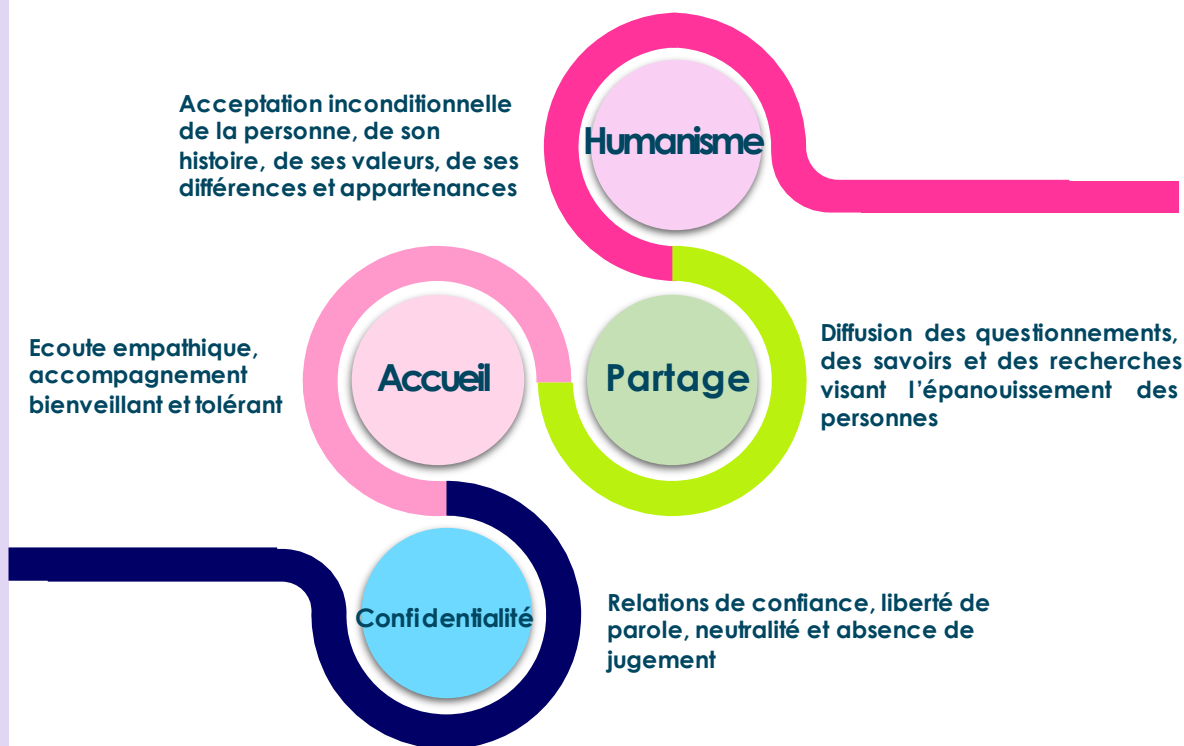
Acceptation inconditionnelle de la personne, de son histoire, de ses valeurs, de ses différences et appartenances

Humanisme

Ecoute empathique, accompagnement bienveillant et tolérant

Accueil

Partage

Diffusion des questionnements, des savoirs et des recherches visant l'épanouissement des personnes

Confidentialité

Relations de confiance, liberté de parole, neutralité et absence de jugement